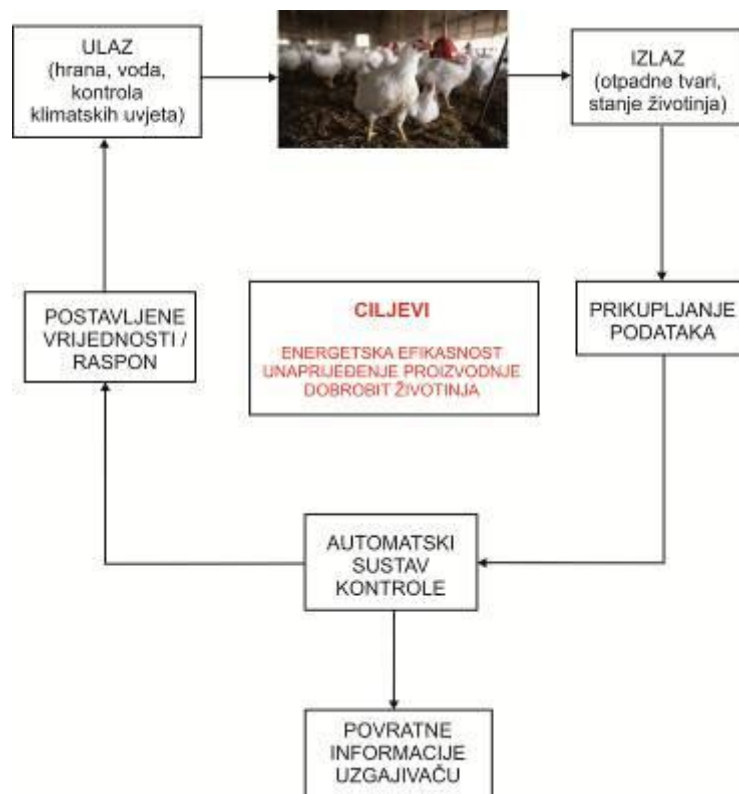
ULAZ
(hrana, voda, kontrola klimatskih uvjeta)

IZLAZ
(otpadne tvari, stanje životinja)

POSTAVLJENE VRIJEDNOSTI / RASPON

CILJEVI

ENERGETSKA EFIKASNOST
UNAPRIJEĐENJE PROIZVODNJE
DOBROBIT ŽIVOTINJA

PRIKUPLJANJE PODATAKA

AUTOMATSKI SUSTAV KONTROLE

POVRATNE INFORMACIJE UZGAJIVAČU